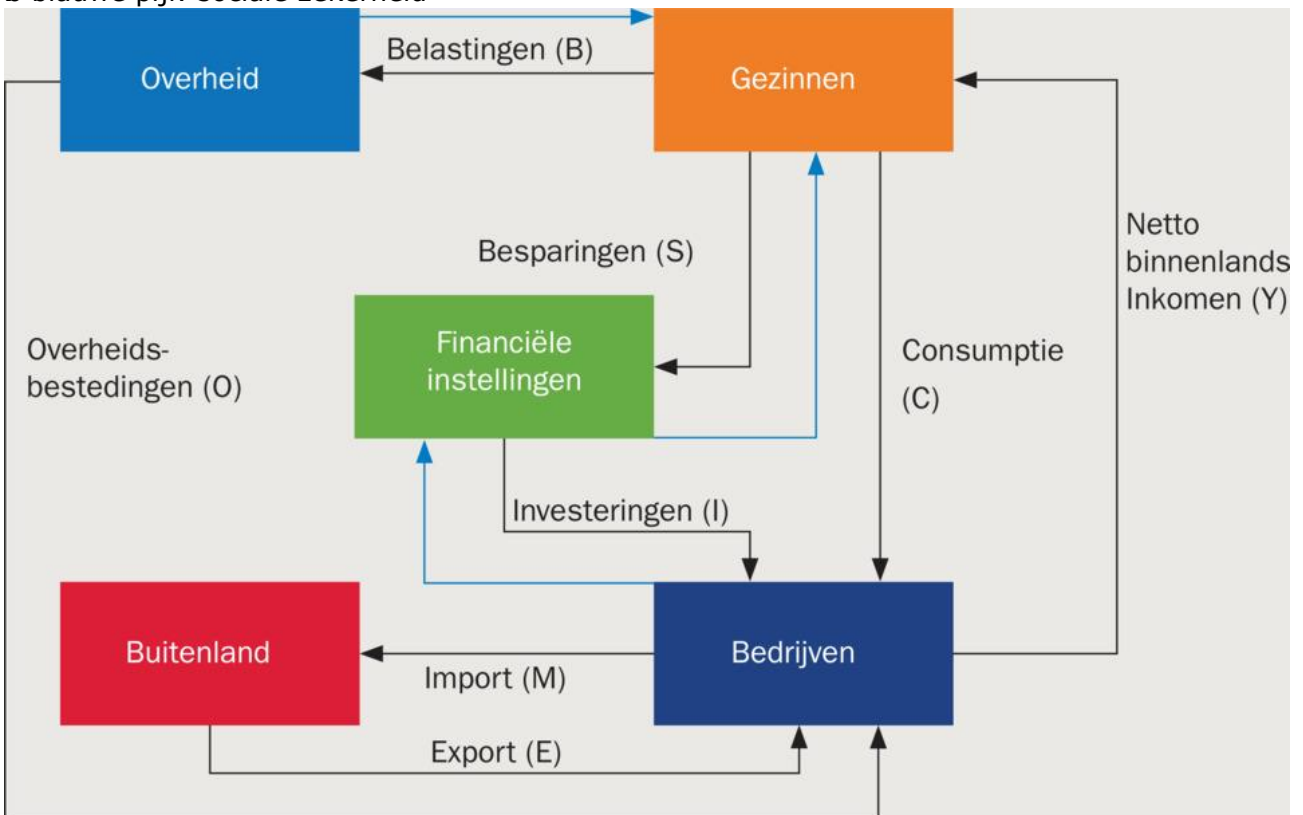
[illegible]

Overheid

Belastingen (B)

Gezinnen

Besparingen (S)

Netto binnenlands Inkomen (Y)

Overheidsbestedingen (O)

Financiële instellingen

Consumptie (C)

Investeringen (I)

Buitenland

Import (M)

Bedrijven

Export (E)